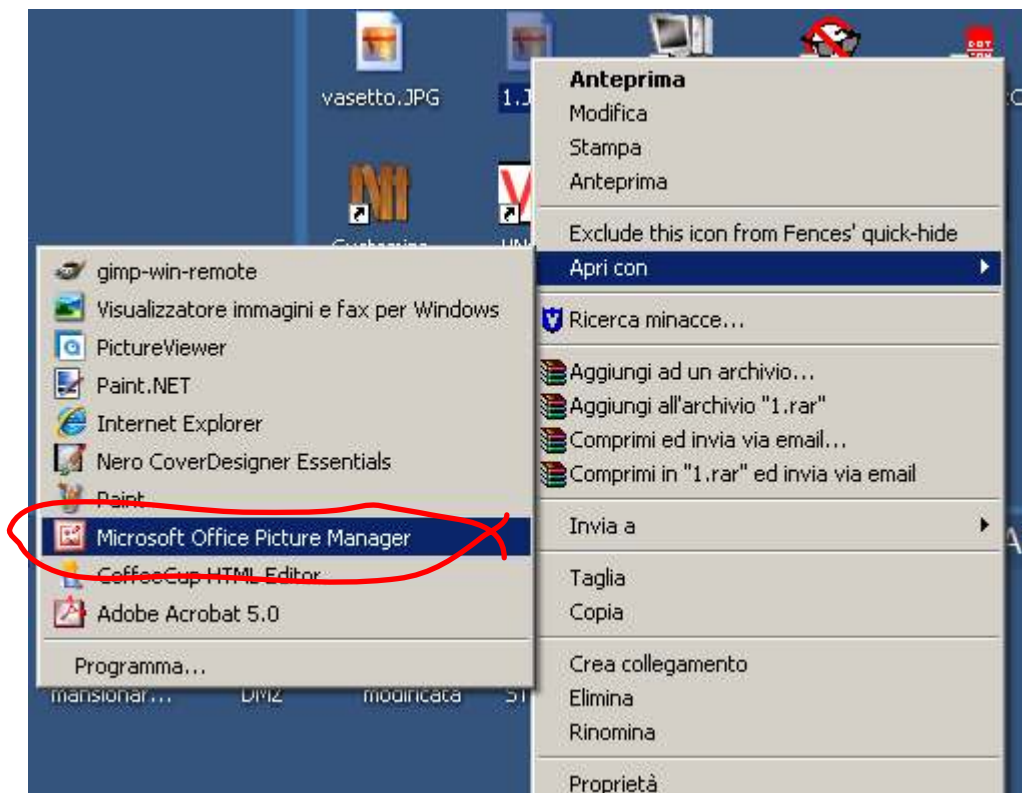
vasetto.JPG

1.J

Anteprima
Modifica
Stampa
Anteprima

Exclude this icon from Fences' quick-hide
Apri con

Ricerca minacce...

Aggiungi ad un archivio...
Aggiungi all'archivio "1.rar"
Comprimi ed invia via email...
Comprimi in "1.rar" ed invia via email

Invia a

Taglia
Copia

Crea collegamento
Elimina
Rinomina

Proprietà

gimp-win-remote
Visualizzatore immagini e fax per Windows
PictureViewer
Paint.NET
Internet Explorer
Nero CoverDesigner Essentials
Paint
Microsoft Office Picture Manager
CoffeeCup HTML Editor
Adobe Acrobat 5.0

Programma...

mansionar...
DM2
modificata
ST